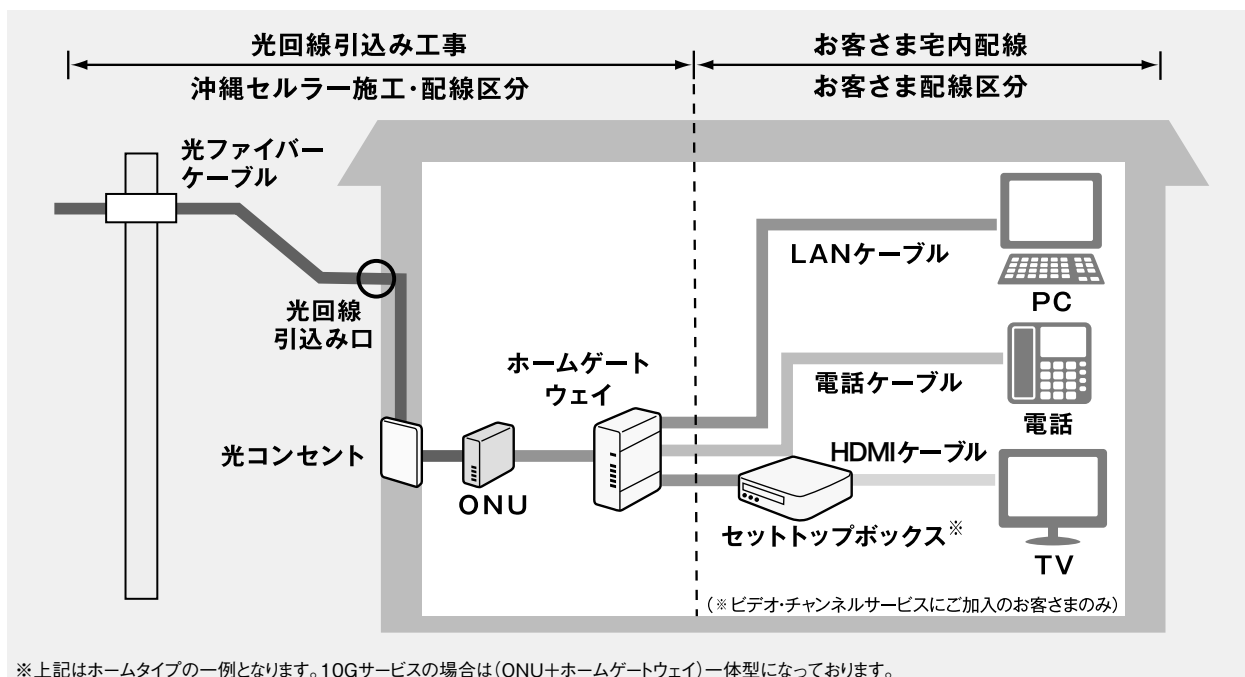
光回線引込み工事

沖縄セルラー施工・配線区分

お客さま宅内配線

お客さま配線区分

光ファイバーケーブル

光回線引込み口

光コンセント

ONU

ホームゲートウェイ

LANケーブル

PC

電話ケーブル

電話

HDMIケーブル

セットトップボックス※

TV

（※ビデオ・チャンネルサービスにご加入のお客さまのみ）

※上記はホームタイプの一例となります。10Gサービスの場合は（ONU＋ホームゲートウェイ）一体型になっております。